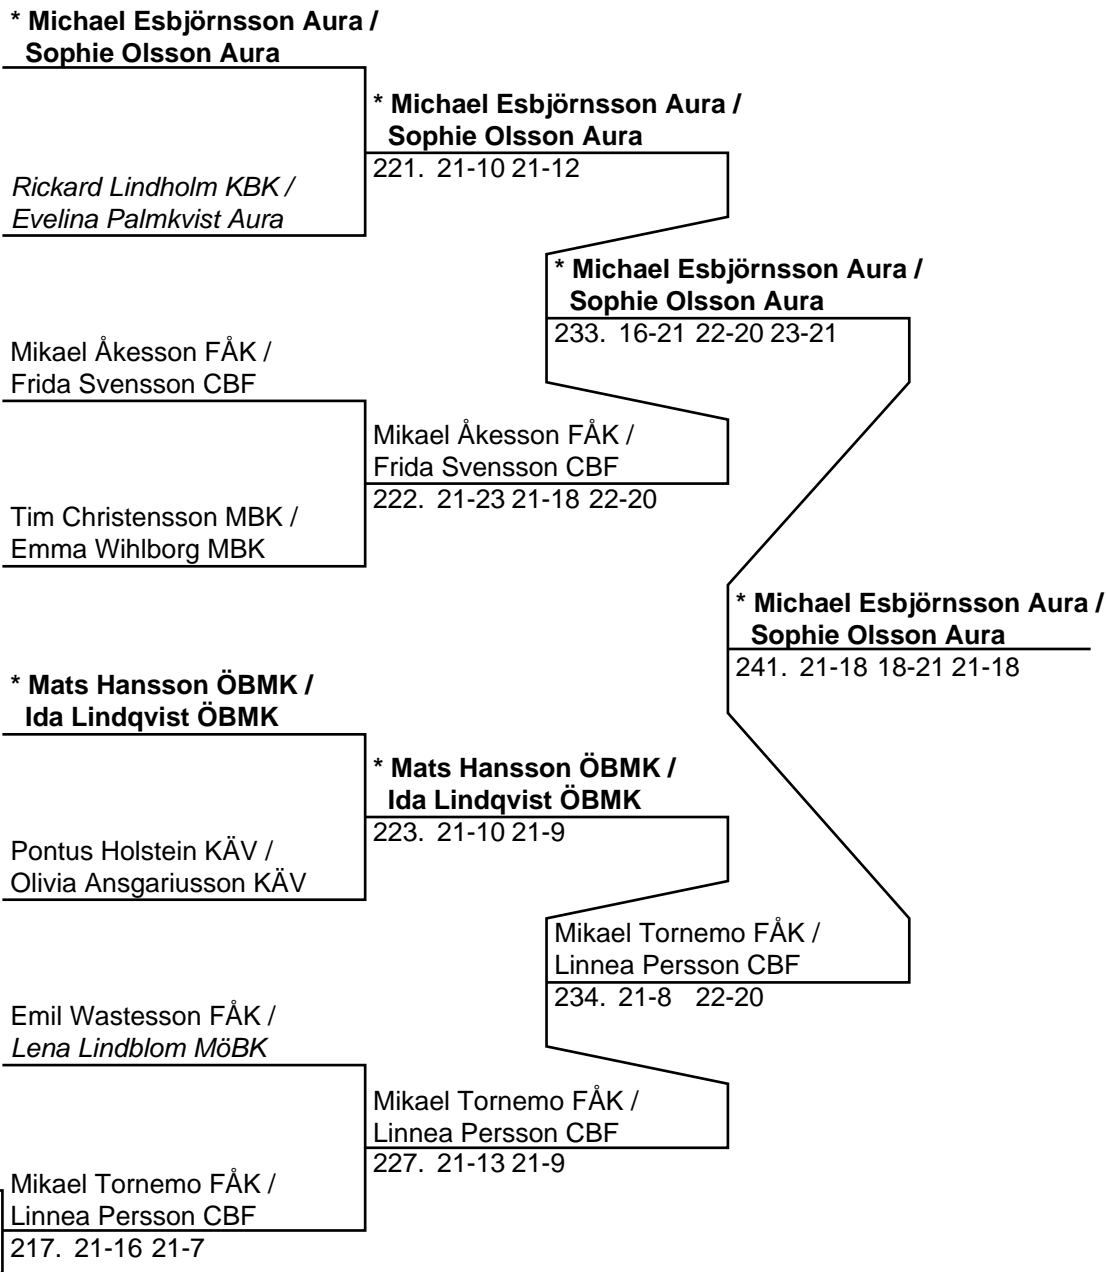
* Michael Esbjörnsson Aura /
Sophie Olsson Aura

Rickard Lindholm KBK /
Evelina Palmkvist Aura

* Michael Esbjörnsson Aura /
Sophie Olsson Aura
221. 21-10 21-12

* Michael Esbjörnsson Aura /
Sophie Olsson Aura
233. 16-21 22-20 23-21

Mikael Åkesson FÅK /
Frida Svensson CBF

Mikael Åkesson FÅK /
Frida Svensson CBF
222. 21-23 21-18 22-20

Tim Christensson MBK /
Emma Wihlborg MBK

* Michael Esbjörnsson Aura /
Sophie Olsson Aura
241. 21-18 18-21 21-18

* Mats Hansson ÖBMK /
Ida Lindqvist ÖBMK

* Mats Hansson ÖBMK /
Ida Lindqvist ÖBMK
223. 21-10 21-9

Pontus Holstein KÄV /
Olivia Ansgariusson KÄV

Mikael Tornemo FÅK /
Linnea Persson CBF
234. 21-8 22-20

Emil Wastesson FÅK /
Lena Lindblom MöBK

Mikael Tornemo FÅK /
Linnea Persson CBF
227. 21-13 21-9

Mikael Tornemo FÅK /
Linnea Persson CBF
217. 21-16 21-7